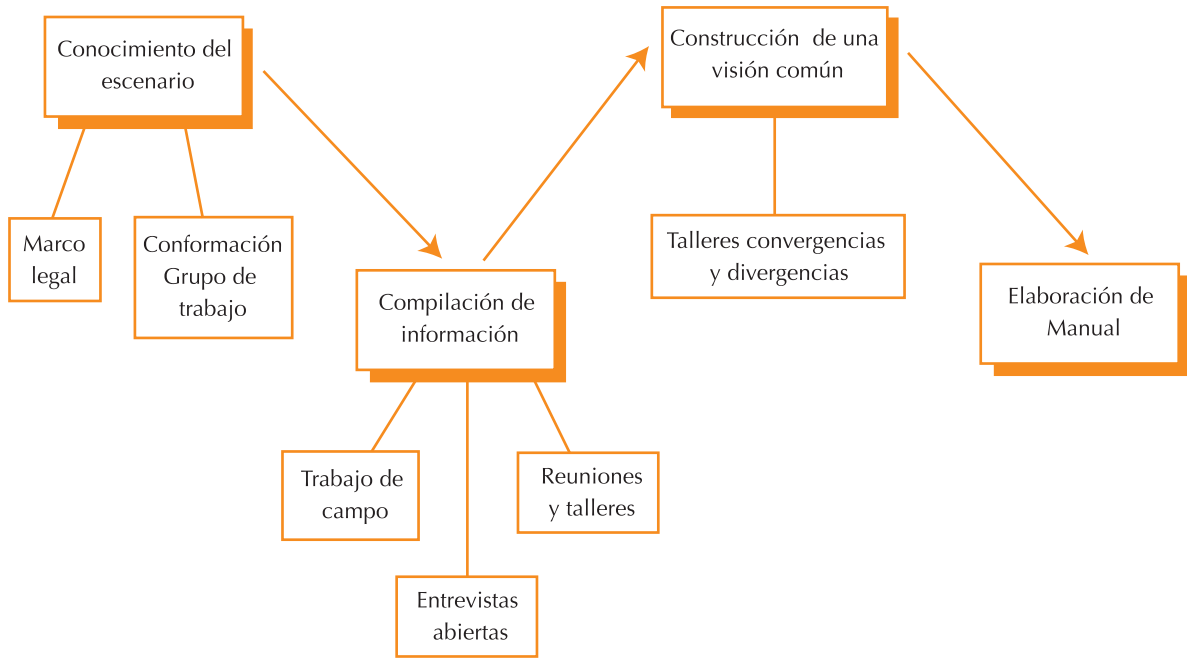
Conocimiento del escenario

Marco legal

Conformación Grupo de trabajo

Compilación de información

Trabajo de campo

Entrevistas abiertas

Reuniones y talleres

Construcción de una visión común

Talleres convergencias y divergencias

Elaboración de Manual